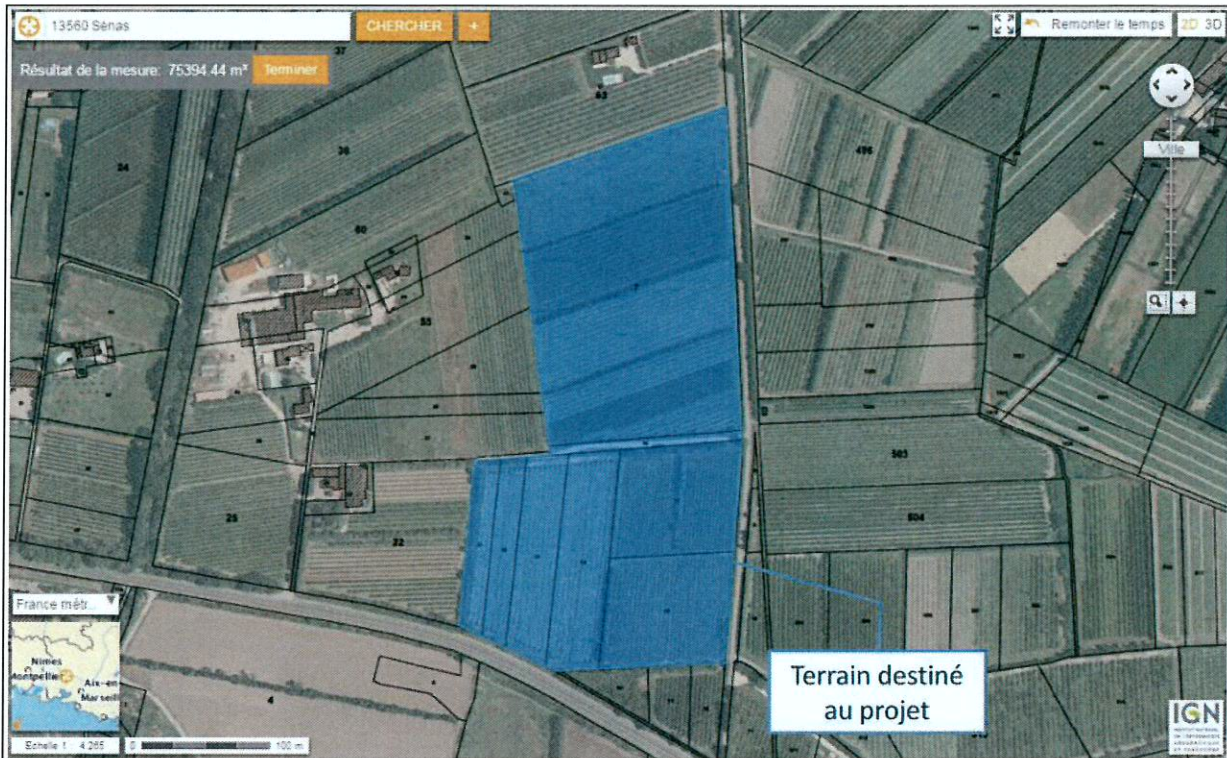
13560 Sénas
CHERCHER
+
Remonter le temps
2D 3D
Résultat de la mesure: 75394.44 m²
Terminer
Ville
37
63
36
24
60
496
83
503
504
25
32
4
France métr...
Nîmes
Montpellier
Aix-en
Marseill
Echelle 1 : 4 265
0
100 m
Terrain destiné au projet
IGN